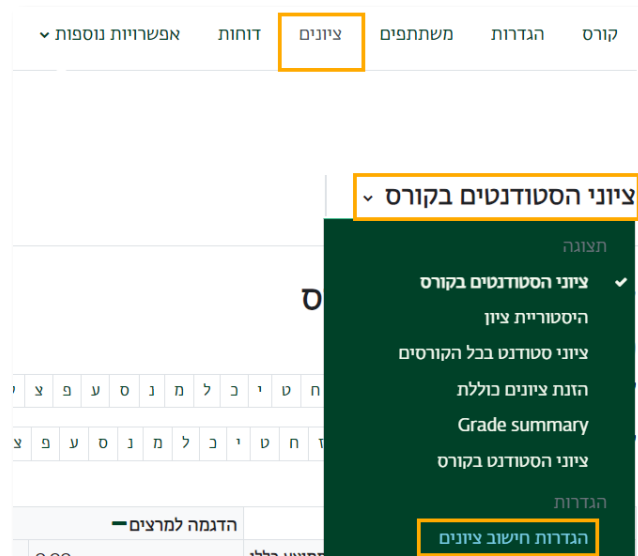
קורס הגדרות משתתפים ציונים דוחות אפשרויות נוספות

ציוני הסטודנטים בקורס

תצוגה

ציוני הסטודנטים בקורס

היסטוריית ציון

ציוני סטודנט בכל הקורסים

הזנת ציונים כוללת

Grade summary

ציוני הסטודנט בקורס

הגדרות

הגדרות חישוב ציונים

ס

ח ט י כ ל מ נ ס ע פ צ

ז ח ט י כ ל מ נ ס ע פ צ

הדגמה למרצים

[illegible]